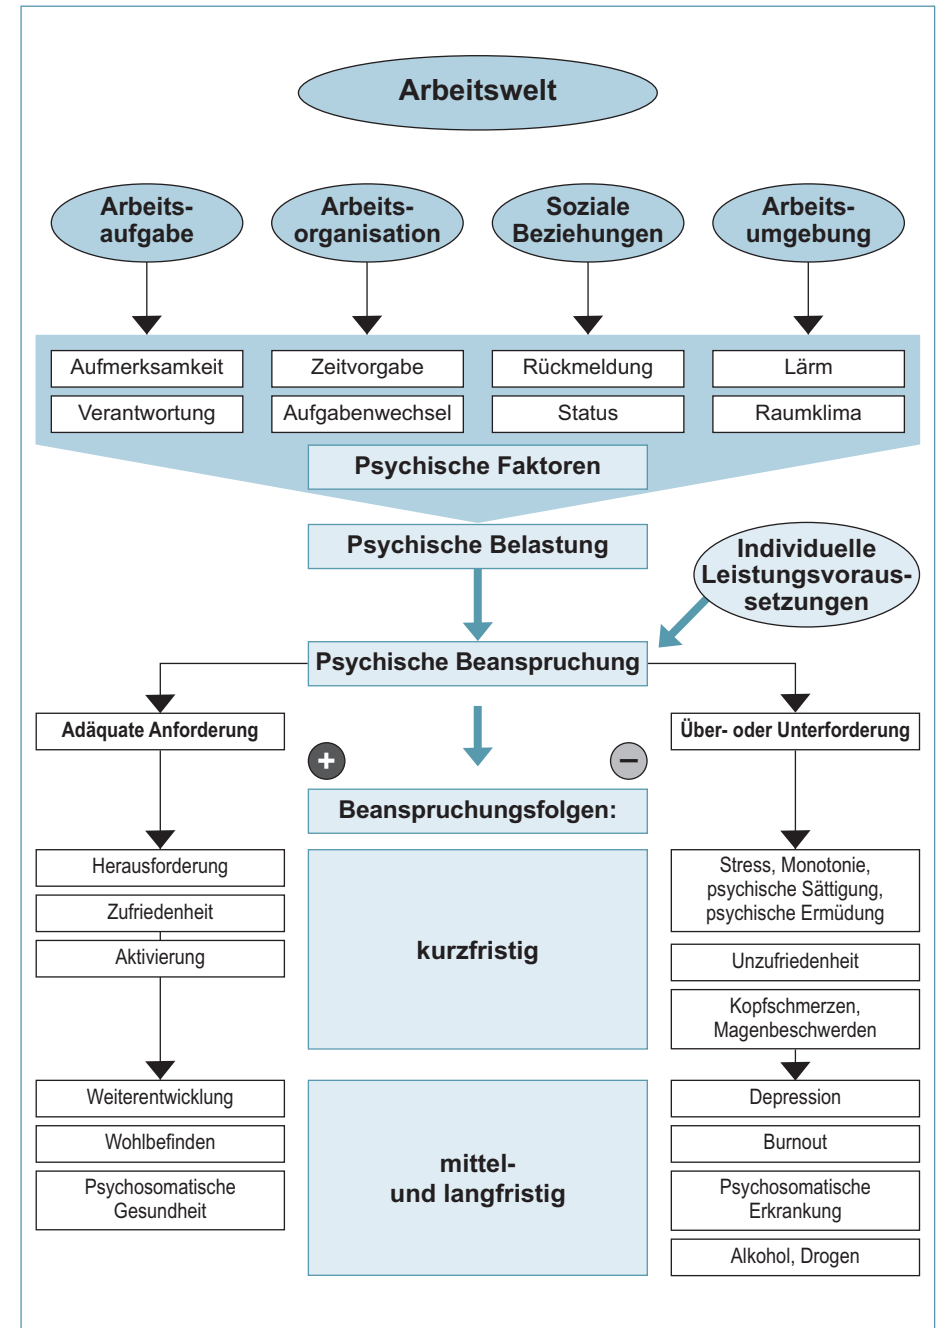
Arbeitswelt

Arbeitsaufgabe

Arbeitsorganisation

Soziale Beziehungen

Arbeitsumgebung

Aufmerksamkeit

Verantwortung

Zeitvorgabe

Aufgabenwechsel

Rückmeldung

Status

Lärm

Raumklima

Psychische Faktoren

Psychische Belastung

Individuelle Leistungsvoraussetzungen

Psychische Beanspruchung

Adäquate Anforderung

Über- oder Unterforderung

+

−

Beanspruchungsfolgen:

Herausforderung

Zufriedenheit

Aktivierung

kurzfristig

Stress, Monotonie, psychische Sättigung, psychische Ermüdung

Unzufriedenheit

Kopfschmerzen, Magenbeschwerden

Weiterentwicklung

Wohlbefinden

Psychosomatische Gesundheit

mittel- und langfristig

Depression

Burnout

Psychosomatische Erkrankung

Alkohol, Drogen